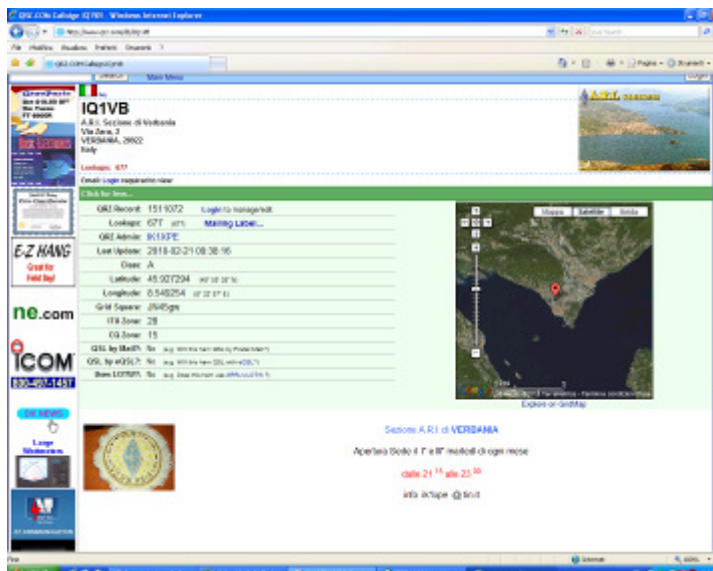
QRZ.COM Callsign IQ1VB - Windows Internet Explorer

File Modifica Visualizza Preferiti Strumenti ?

Main Menu

IQ1VB

A.R.I. Sezione di Verbania
Via Zara, 3
VERBANIA, 28922
Italy

Lookups: 677

Email: Login required to view

Click for bios...

| | |
|---|---|
| QRZ Record: | 1511072 Login to manage/edit |
| Lookups: | 677 Mailing Label... |
| QRZ Admin: | IK1XPE |
| Last Update: | 2010-02-21 08:38:16 |
| Class: | A |
| Latitude: | 45.927294 |
| Longitude: | 8.548254 |
| Grid Square: | JN45gw |
| ITU Zone: | 28 |
| CQ Zone: | 15 |
| QSL by Mail?: | No |
| QSL by eQSL?: | No |
| Uses LOTW?: | No |

Mappa Satellite Ibrida

Explore on GridMap

E-Z HANG
Great for Field Day!

ne.com

ICOM

DX NEWS

Sezione A.R.I. di VERBANIA

Apertura Sede il I° e III° martedì di ogni mese

dalle $21^{15}$ alle $23^{30}$

info iq1vb @ tin.it